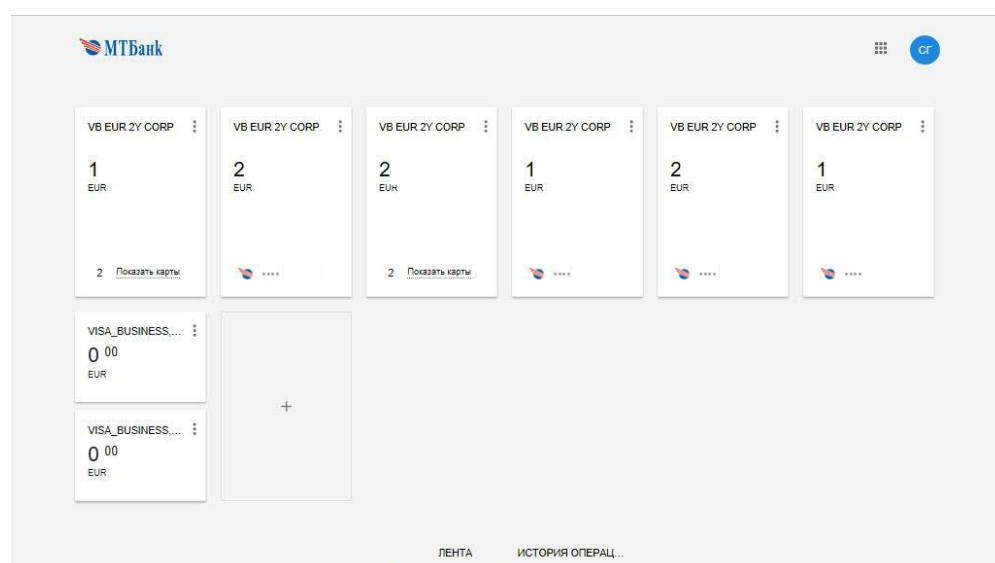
МТБанк

СГ

VB EUR 2Y CORP
1
EUR
2 Показать карты

VB EUR 2Y CORP
2
EUR
••••

VB EUR 2Y CORP
2
EUR
2 Показать карты

VB EUR 2Y CORP
1
EUR
••••

VB EUR 2Y CORP
2
EUR
••••

VB EUR 2Y CORP
1
EUR
••••

VISA_BUSINESS,...
0 00
EUR

VISA_BUSINESS,...
0 00
EUR

+

ЛЕНТА
ИСТОРИЯ ОПЕРАЦ...